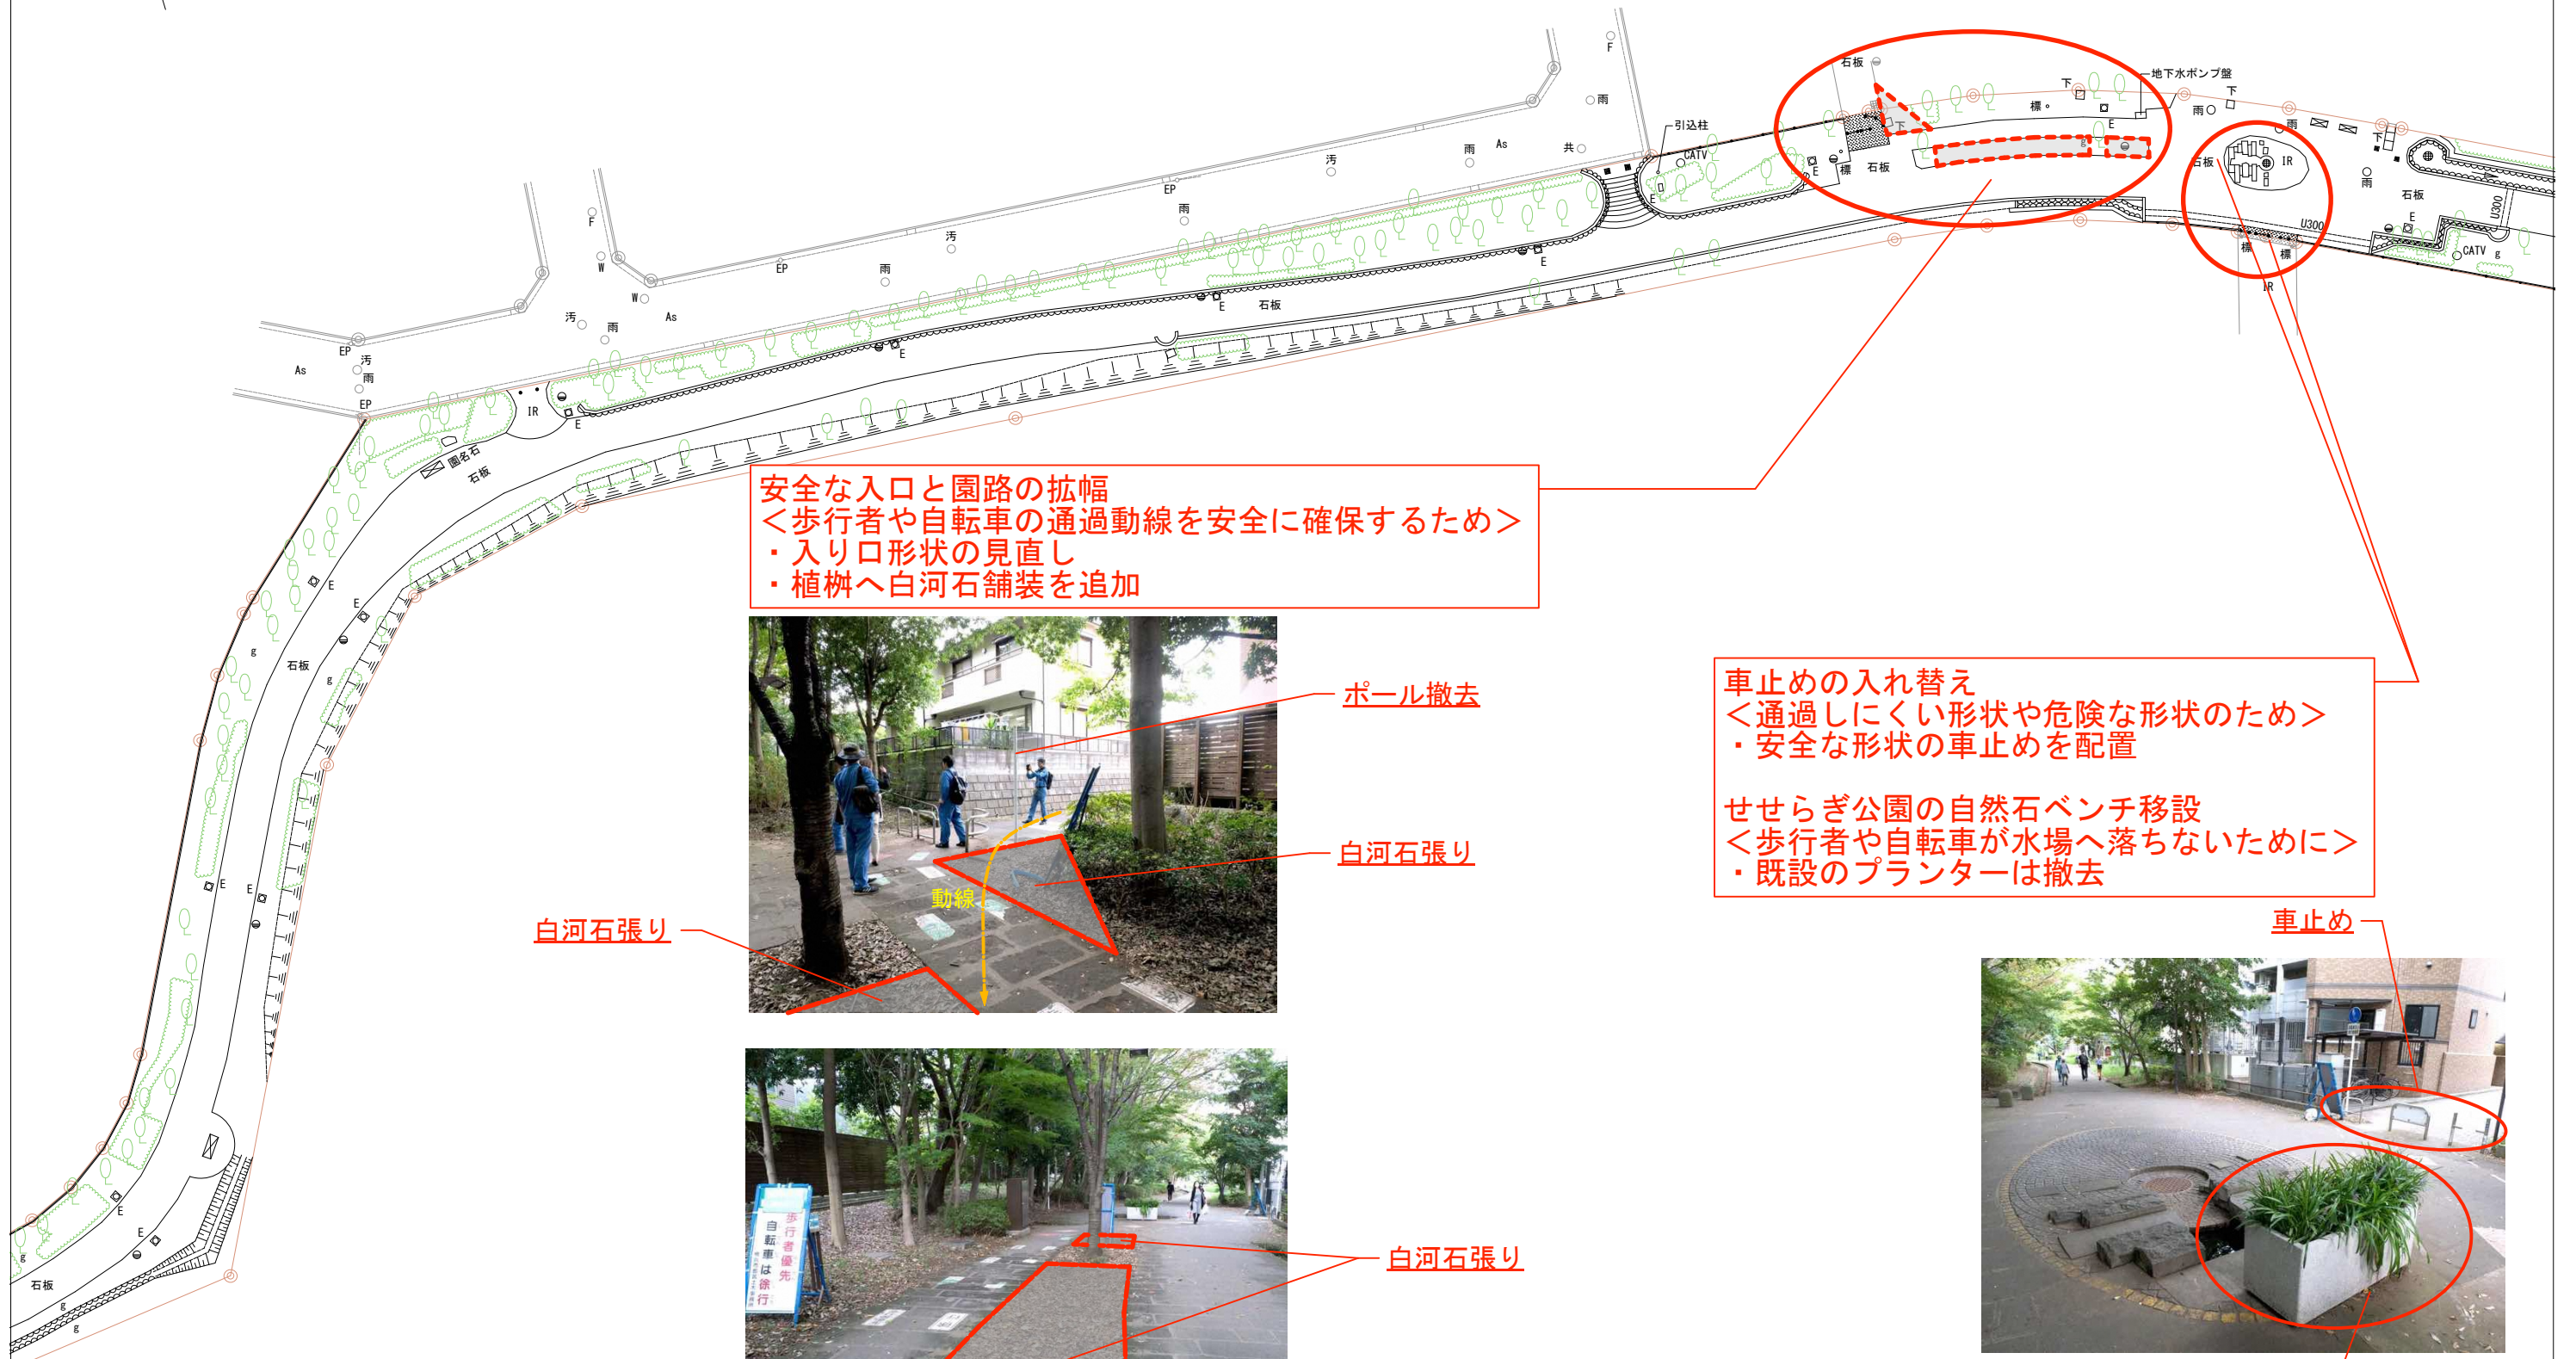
安全な入口と園路の拡幅
＜歩行者や自転車の通過動線を安全に確保するため＞
・入り口形状の見直し
・植桝へ白河石舗装を追加

ポール撤去

白河石張り

動線

白河石張り

歩行者優先
自転車は徐行

白河石張り

車止めの入れ替え
＜通過しにくい形状や危険な形状のため＞
・安全な形状の車止めを配置

せせらぎ公園の自然石ベンチ移設
＜歩行者や自転車が水場へ落ちないために＞
・既設のプランターは撤去

車止め

石板
地下水ポンプ盤
下
雨
標
引込柱
CATV
E
石板
F
雨
As
共
汚
EP
雨
汚
雨
F
W
EP
雨
W
汚
雨
As
EP
汚
雨
As
EP
IR
E
E
石板
園名石
石板
E
E
g
石板
g
E
E
E
E
石板
g
g
IR
石板
雨
U300
標
標
IR
石板
E
CATV
g
U300